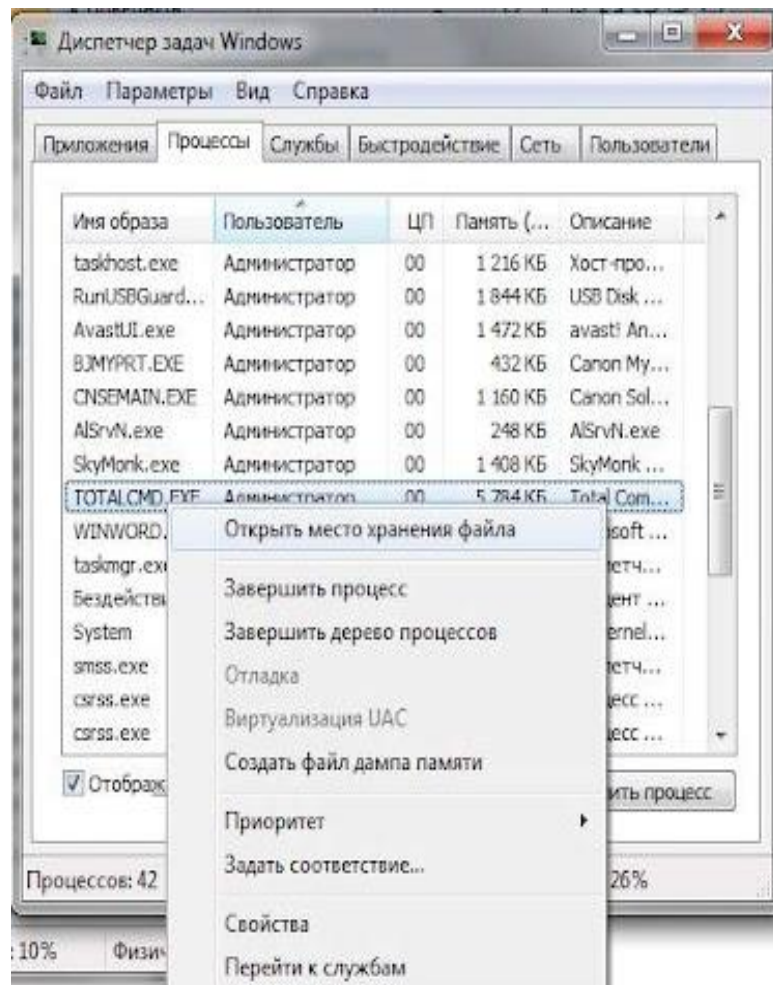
Диспетчер задач Windows

Файл Параметры Вид Справка

Приложения Процессы Службы Быстродействие Сеть Пользователи

| Имя образа | Пользователь | ЦП | Память (... | Описание |
|---|---|---|---|---|
| taskhost.exe | Администратор | 00 | 1 216 КБ | Хост-про... |
| RunUSBGuard... | Администратор | 00 | 1 844 КБ | USB Disk ... |
| AvastUI.exe | Администратор | 00 | 1 472 КБ | avast! An... |
| BJMYPRT.EXE | Администратор | 00 | 432 КБ | Canon My... |
| CNSEMAIN.EXE | Администратор | 00 | 1 160 КБ | Canon Sol... |
| AISrvN.exe | Администратор | 00 | 248 КБ | AISrvN.exe |
| SkyMonk.exe | Администратор | 00 | 1 408 КБ | SkyMonk ... |
| TOTALCMD.EXE | Администратор | 00 | 5 784 КБ | Total Com... |
| WINWORD. | | | | osoft ... |
| taskmgr.exe | | | | етч... |
| Бездействи | | | | ент ... |
| System | | | | ernel... |
| smss.exe | | | | етч... |
| csrss.exe | | | | ecc ... |
| csrss.exe | | | | ecc ... |

Открыть место хранения файла
Завершить процесс
Завершить дерево процессов
Отладка
Виртуализация UAC
Создать файл дампа памяти
Приоритет
Задать соответствие...
Свойства
Перейти к службам

Отображ

ить процесс

Процессов: 42

26%

: 10%

Физич